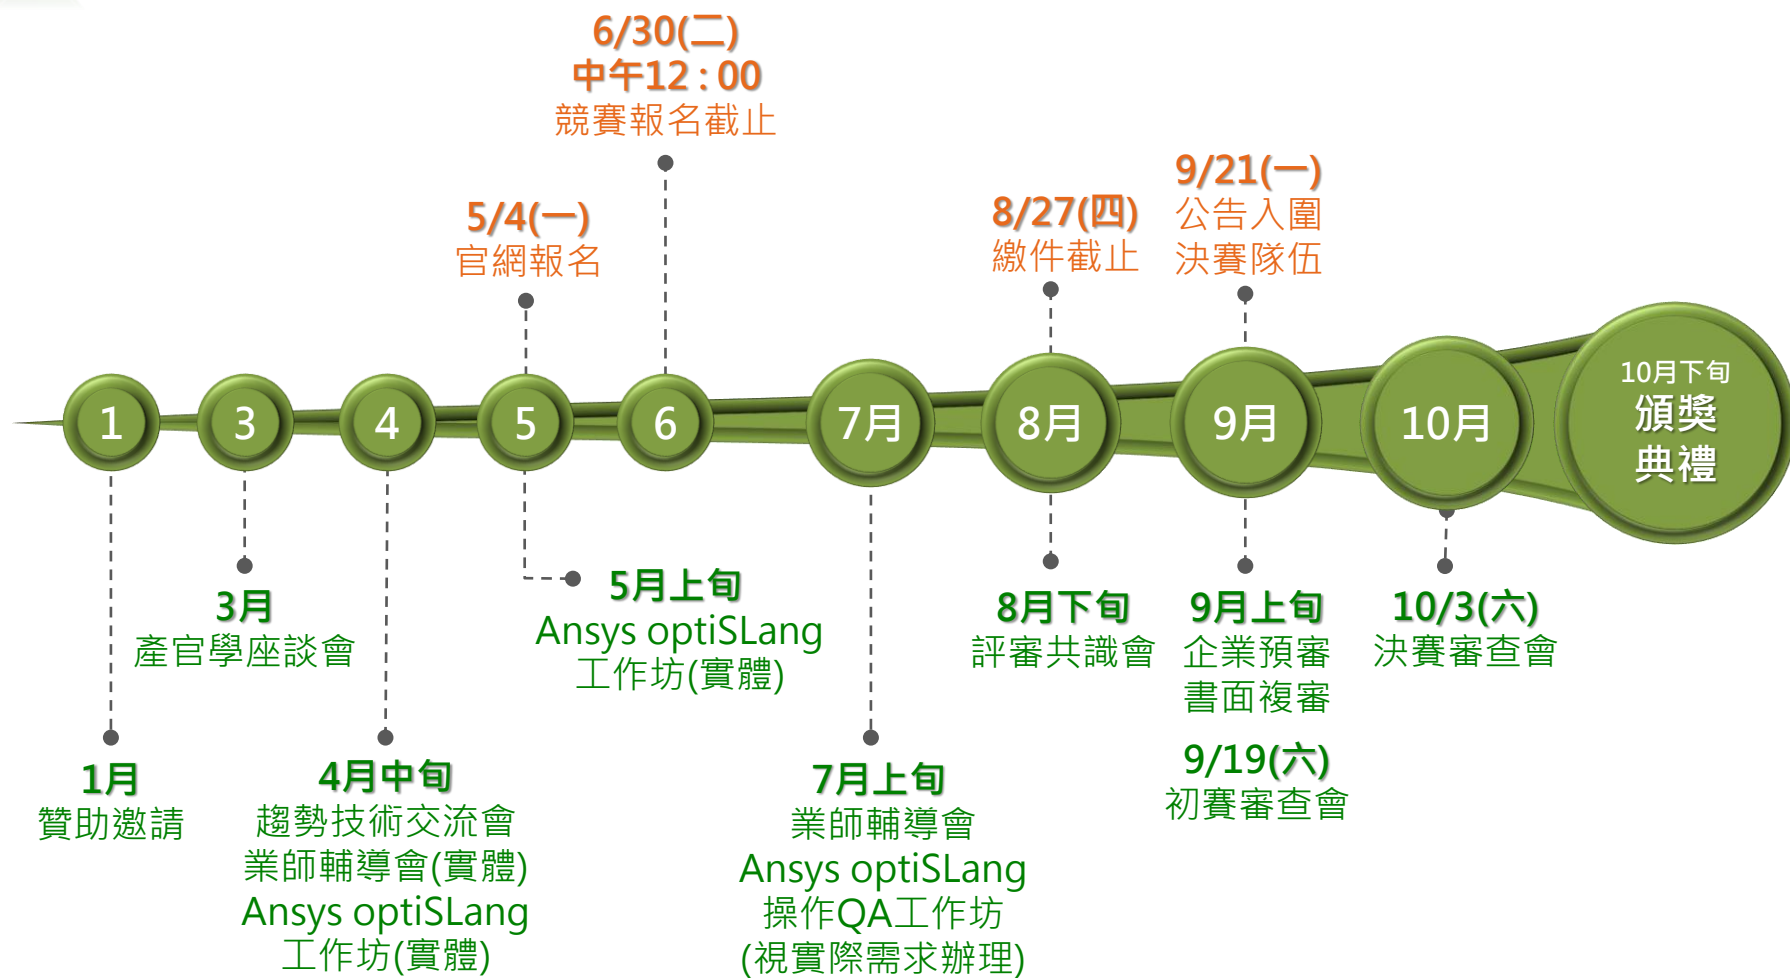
6/30(二)
中午12：00
競賽報名截止

5/4(一)
官網報名

8/27(四)
繳件截止

9/21(一)
公告入圍
決賽隊伍

1

3

4

5

6

7月

8月

9月

10月

10月下旬
頒獎
典禮

3月
產官學座談會

5月上旬
Ansys optiSLang
工作坊(實體)

8月下旬
評審共識會

9月上旬
企業預審
書面複審

10/3(六)
決賽審查會

1月
贊助邀請

4月中旬
趨勢技術交流會
業師輔導會(實體)
Ansys optiSLang
工作坊(實體)

7月上旬
業師輔導會
Ansys optiSLang
操作QA工作坊
(視實際需求辦理)

9/19(六)
初賽審查會